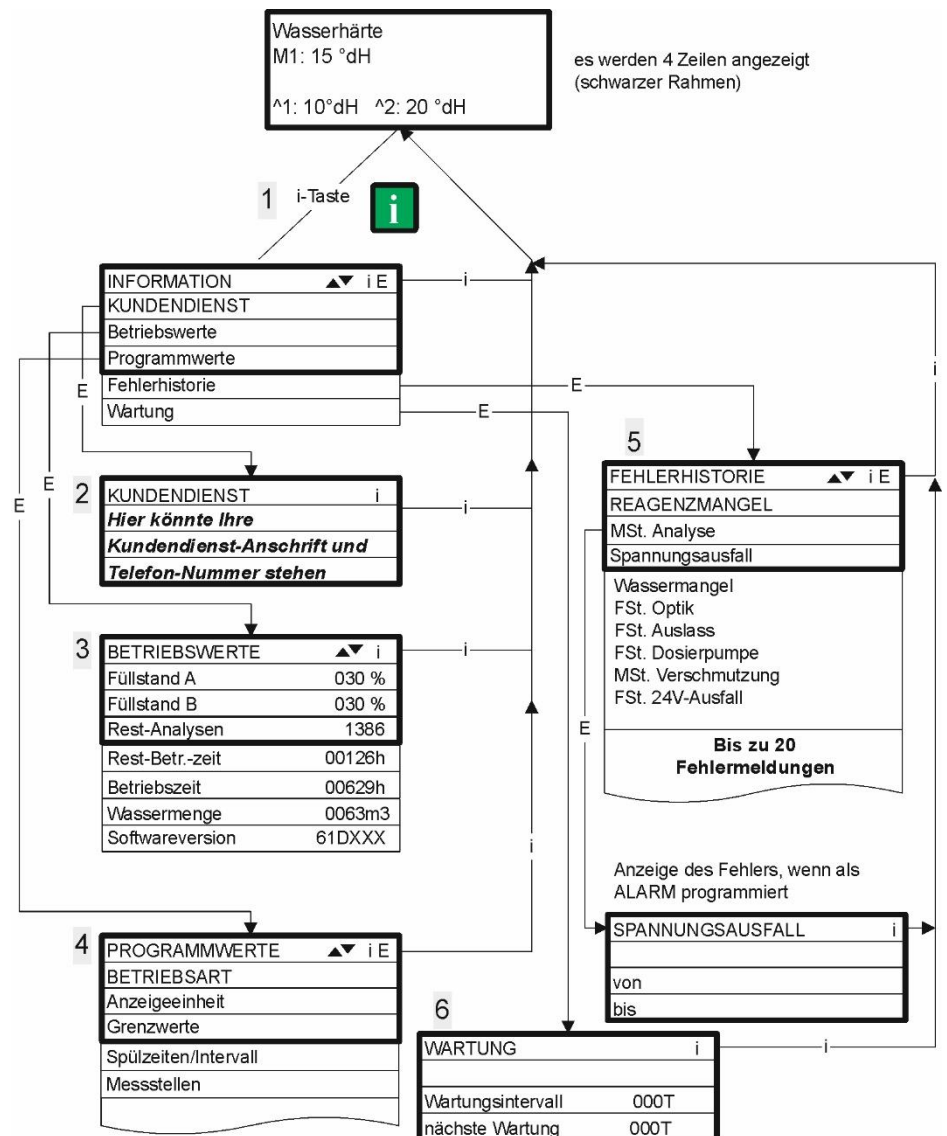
Wasserhärte
M1: 15 °dH

^1: 10°dH ^2: 20 °dH

es werden 4 Zeilen angezeigt (schwarzer Rahmen)

1 i-Taste

i

| INFORMATION | ▲▼ i E |
|---|---|
| KUNDENDIENST | |
| Betriebswerte | |
| Programmwerte | |
| Fehlerhistorie | |
| Wartung | |

i

E

E

E

E

E

2

| KUNDENDIENST | i |
|---|---|
| Hier könnte Ihre | |
| Kundendienst-Anschrift und | |
| Telefon-Nummer stehen | |

i

3

| BETRIEBSWERTE | ▲▼ i |
|---|---|
| Füllstand A | 030 % |
| Füllstand B | 030 % |
| Rest-Analysen | 1386 |
| Rest-Betr.-zeit | 00126h |
| Betriebszeit | 00629h |
| Wassermenge | 0063m3 |
| Softwareversion | 61DXXX |

i

5

| FEHLERHISTORIE | ▲▼ i E |
|---|---|
| REAGENZMANGEL | |
| MSt. Analyse | |
| Spannungsausfall | |

Wassermangel
FSt. Optik
FSt. Auslass
FSt. Dosierpumpe
MSt. Verschmutzung
FSt. 24V-Ausfall

Bis zu 20 Fehlermeldungen

E

i

i

Anzeige des Fehlers, wenn als ALARM programmiert

4

| PROGRAMMWERTE | ▲▼ i E |
|---|---|
| BETRIEBSART | |
| Anzeigeeinheit | |
| Grenzwerte | |
| Spülzeiten/Intervall | |
| Messstellen | |

| SPANNUNGSAUSFALL | i |
|---|---|
| | |
| von | |
| bis | |

6

| WARTUNG | i |
|---|---|
| | |
| Wartungsintervall | 000T |
| nächste Wartung | 000T |

i